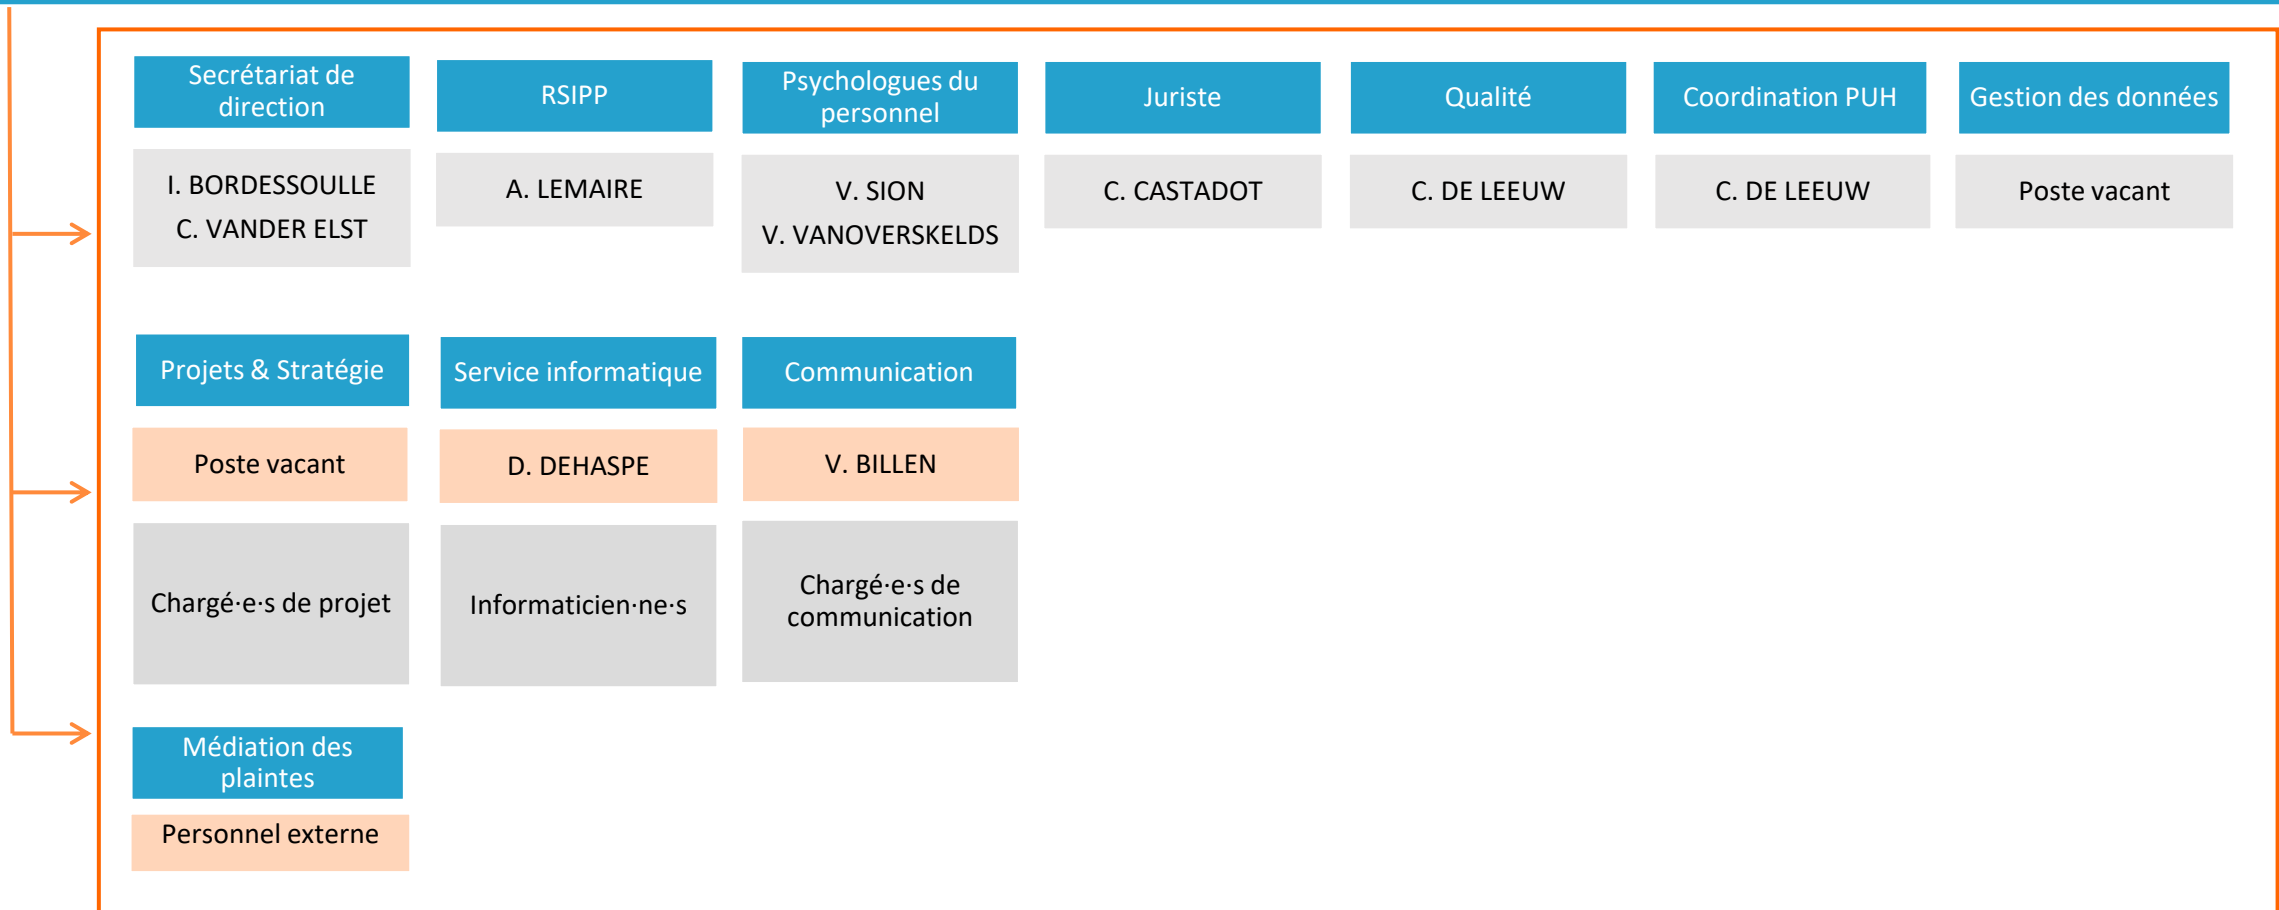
Secrétariat de direction

I. BORDESSOULLE
C. VANDER ELST

RSIPP

A. LEMAIRE

Psychologues du personnel

V. SION
V. VANOVERSKELDS

Juriste

C. CASTADOT

Qualité

C. DE LEEUW

Coordination PUH

C. DE LEEUW

Gestion des données

Poste vacant

Projets & Stratégie

Poste vacant

Chargé·e·s de projet

Service informatique

D. DEHASPE

Informaticien·ne·s

Communication

V. BILLEN

Chargé·e·s de communication

Médiation des plaintes

Personnel externe